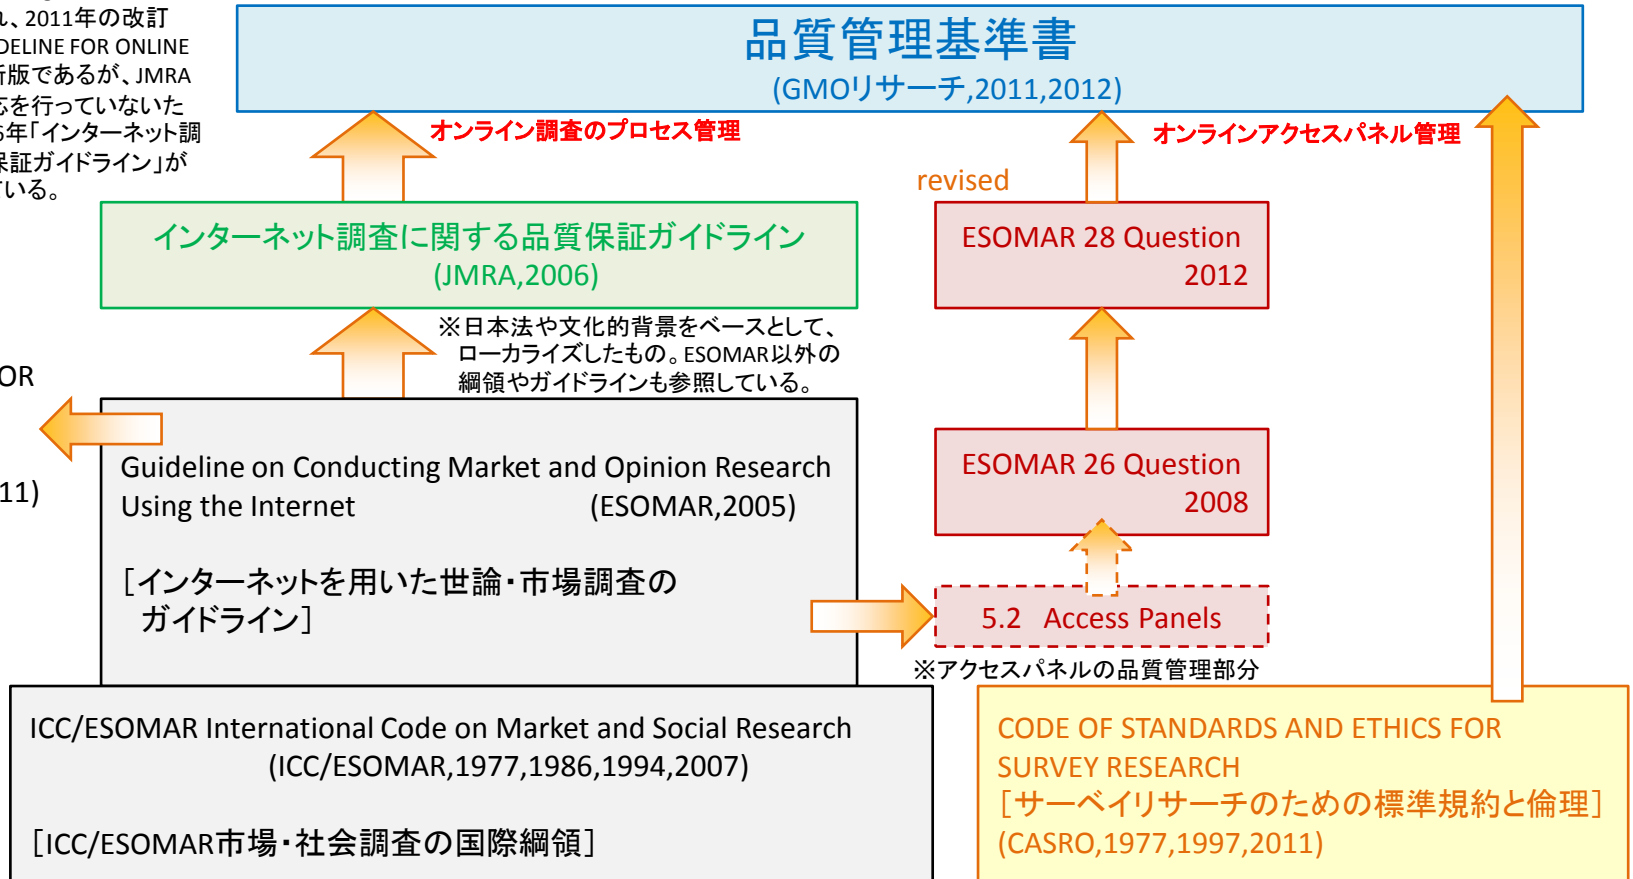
し、2011年の改訂
DELINE FOR ONLINE
新版であるが、JMRA
応を行っていないた
6年「インターネット調
保証ガイドライン」が
ている。

品質管理基準書
(GMOリサーチ,2011,2012)

オンライン調査のプロセス管理

オンラインアクセスパネル管理

revised

インターネット調査に関する品質保証ガイドライン
(JMRA,2006)

ESOMAR 28 Question
2012

※日本法や文化的背景をベースとして、ローカライズしたもの。ESOMAR以外の綱領やガイドラインも参照している。

OR

11)

Guideline on Conducting Market and Opinion Research Using the Internet (ESOMAR,2005)

［インターネットを用いた世論・市場調査のガイドライン］

ESOMAR 26 Question
2008

5.2 Access Panels

※アクセスパネルの品質管理部分

ICC/ESOMAR International Code on Market and Social Research
(ICC/ESOMAR,1977,1986,1994,2007)

［ICC/ESOMAR市場・社会調査の国際綱領］

CODE OF STANDARDS AND ETHICS FOR SURVEY RESEARCH
［サーベイリサーチのための標準規約と倫理］
(CASRO,1977,1997,2011)